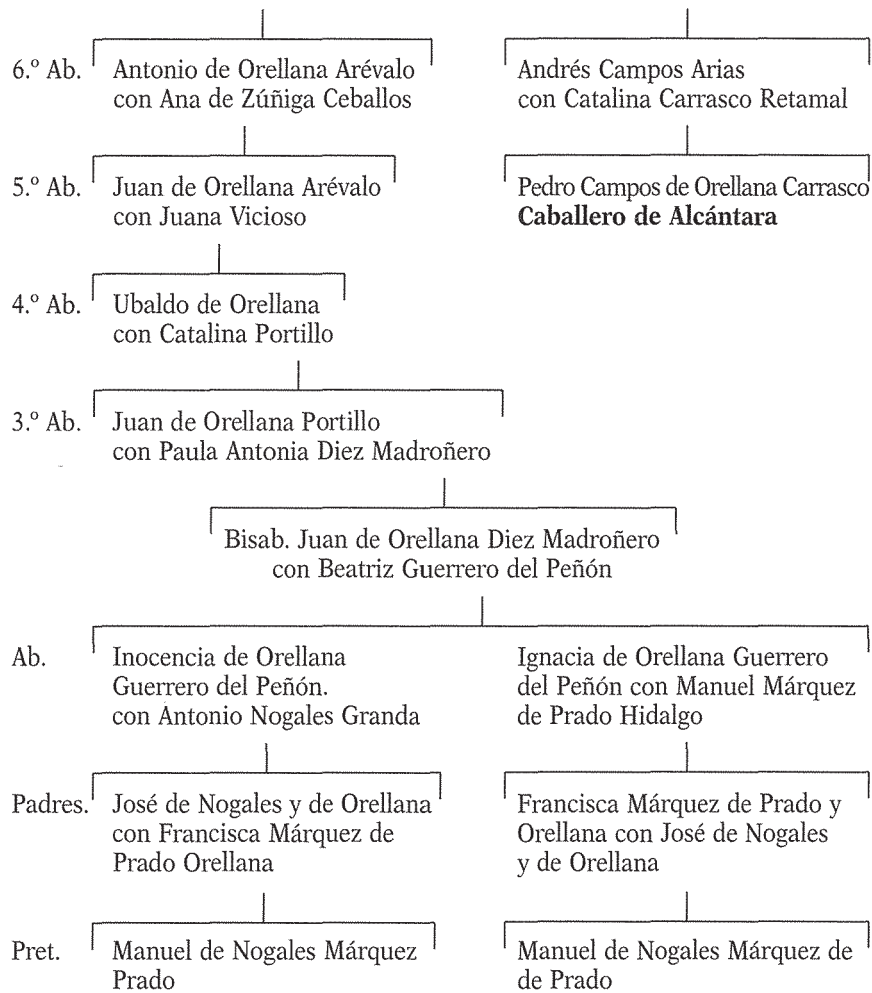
6.º Ab. Antonio de Orellana Arévalo con Ana de Zúñiga Ceballos

Andrés Campos Arias con Catalina Carrasco Retamal

5.º Ab. Juan de Orellana Arévalo con Juana Vicioso

Pedro Campos de Orellana Carrasco **Caballero de Alcántara**

4.º Ab. Ubaldo de Orellana con Catalina Portillo

3.º Ab. Juan de Orellana Portillo con Paula Antonia Diez Madroñero

Bisab. Juan de Orellana Diez Madroñero con Beatriz Guerrero del Peñón

Ab. Inocencia de Orellana Guerrero del Peñón. con Antonio Nogales Granda

Ignacia de Orellana Guerrero del Peñón con Manuel Márquez de Prado Hidalgo

Padres. José de Nogales y de Orellana con Francisca Márquez de Prado Orellana

Francisca Márquez de Prado y Orellana con José de Nogales y de Orellana

Pret. Manuel de Nogales Márquez Prado

Manuel de Nogales Márquez de de Prado